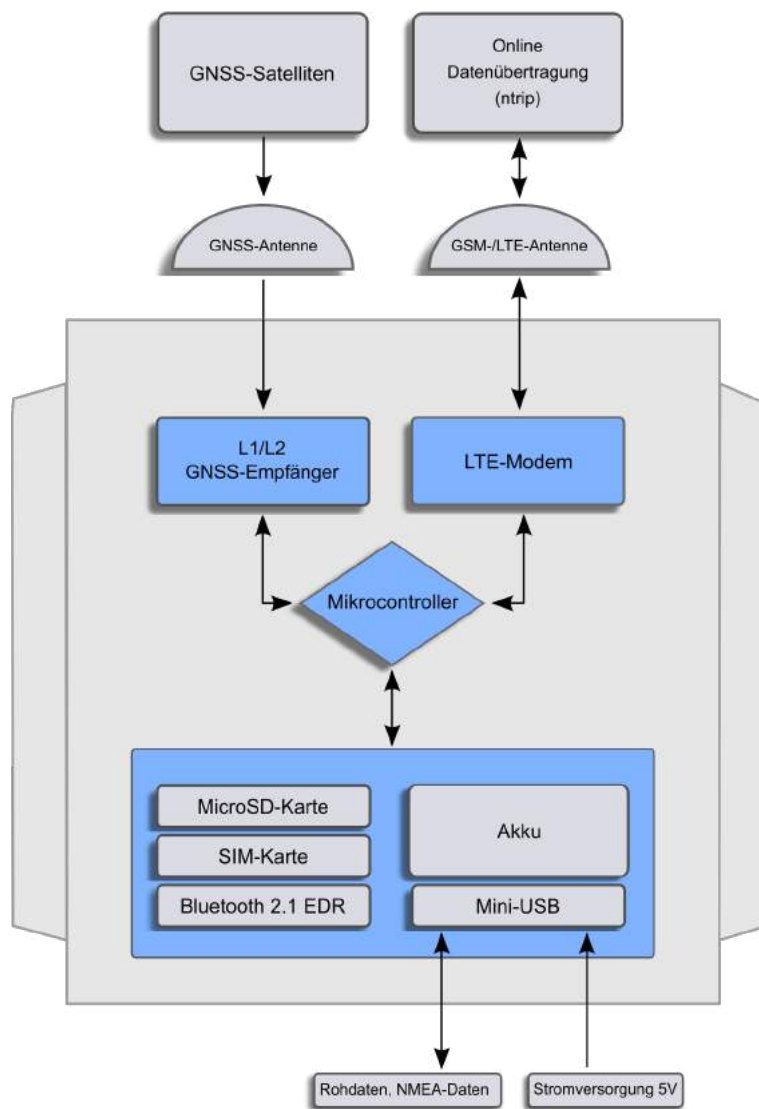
GNSS-Satelliten

Online
Datenübertragung
(ntrip)

GNSS-Antenne

GSM-/LTE-Antenne

L1/L2
GNSS-Empfänger

LTE-Modem

Mikrocontroller

MicroSD-Karte

SIM-Karte

Bluetooth 2.1 EDR

Akku

Mini-USB

Rohdaten, NMEA-Daten

Stromversorgung 5V